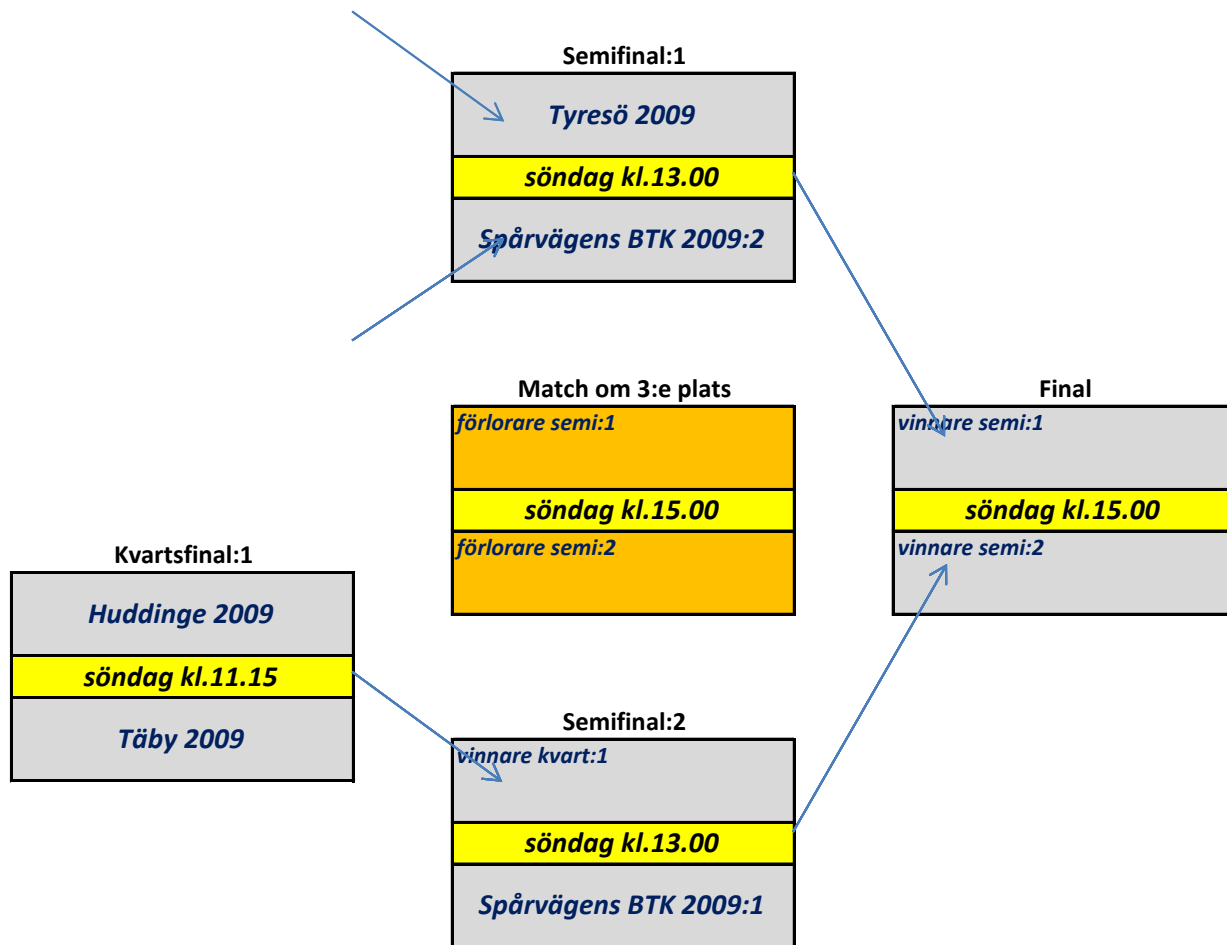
Semifinal:1

Tyresö 2009

söndag kl.13.00

Spårvägens BTK 2009:2

Match om 3:e plats

förlorare semi:1

söndag kl.15.00

förlorare semi:2

Final

vinnare semi:1

söndag kl.15.00

vinnare semi:2

Kvartsfinal:1

Huddinge 2009

söndag kl.11.15

Täby 2009

Semifinal:2

vinnare kvart:1

söndag kl.13.00

Spårvägens BTK 2009:1